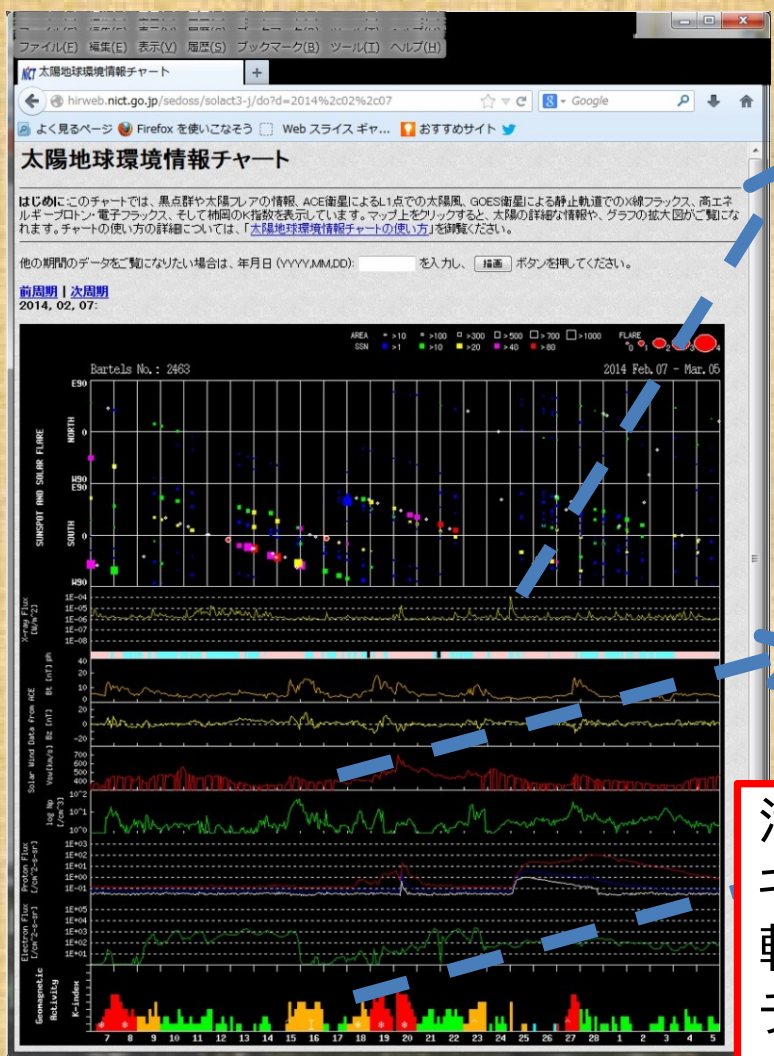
ファイル(E) 編集(E) 表示(V) 履歴(S) ブックマーク(B) ツール(T) ヘルプ(H)

太陽地球環境情報チャート

hirweb.nict.go.jp/sedoss/solact3-j/do?d=2014%2c02%2c07

Google

よく見るページ Firefox を使いこなそう Web スライス ギャ... おすすめサイト

太陽地球環境情報チャート

はじめに:このチャートでは、黒点群や太陽フレアの情報、ACE衛星によるL1点での太陽風、GOES衛星による静止軌道でのX線フラックス、高エネルギープロトン・電子フラックス、そして柿岡のK指数を表示しています。マップ上をクリックすると、太陽の詳細な情報や、グラフの拡大図がご覧になれます。チャートの使い方の詳細については、「太陽地球環境情報チャートの使い方」を御覧ください。

他の期間のデータをご覧になりたい場合は、年月日 (YYYY,MM,DD): を入力し、 描画 ボタンを押してください。

前周期 | 次周期
2014, 02, 07:

AREA >10 >100 >300 >500 >700 >1000 FLARE
SSN >1 >10 >20 >40 >80

Bartels No.: 2463

2014 Feb.07 - Mar.05

E90
NORTH
0
W90
E90
SOUTH
0
W90

SUNSPOT AND SOLAR FLARE

X-ray Flux [W/m^2]
1E-04
1E-05
1E-06
1E-07
1E-08

Solar Wind Data From ACE
Bt [nT]
40
30
20
10
0
Bz [nT]
20
0
-20
Vsw[km/s]
700
600
500
400
300
log Np [/cm^3]
$10^2$
$10^1$
$10^0$

Proton Flux [/cm^2-s-sr]
1E+03
1E+02
1E+01
1E+00
1E-01

Electron Flux [/cm^2-s-sr]
1E+05
1E+04
1E+03
1E+02
1E+01

Geomagnetic Activity K-index

7 8 9 10 11 12 13 14 15 16 17 18 19 20 21 22 23 24 25 26 27 28 1 2 3 4 5

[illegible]
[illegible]
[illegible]
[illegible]